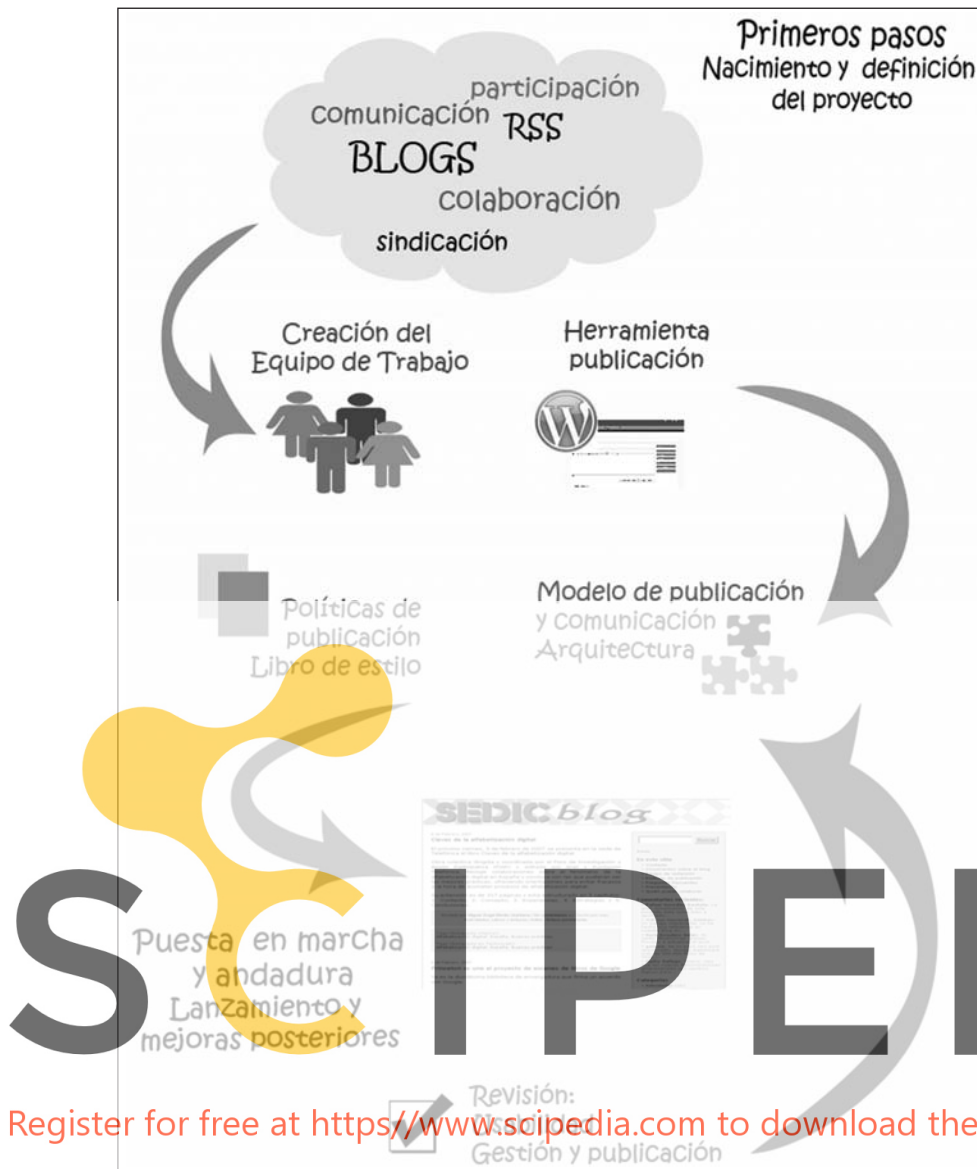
Primeros pasos
Nacimiento y definición del proyecto

participación
comunicación RSS
BLOGS
colaboración
sindicación

Creación del Equipo de Trabajo

Herramienta publicación

Políticas de publicación
Libro de estilo

Modelo de publicación y comunicación
Arquitectura

SEDIC blog

Puesta en marcha y andadura
Lanzamiento y mejoras posteriores

Revisión:
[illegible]
Gestión y publicación

SCIPE

Register for free at https//www.scipedia.com to download the